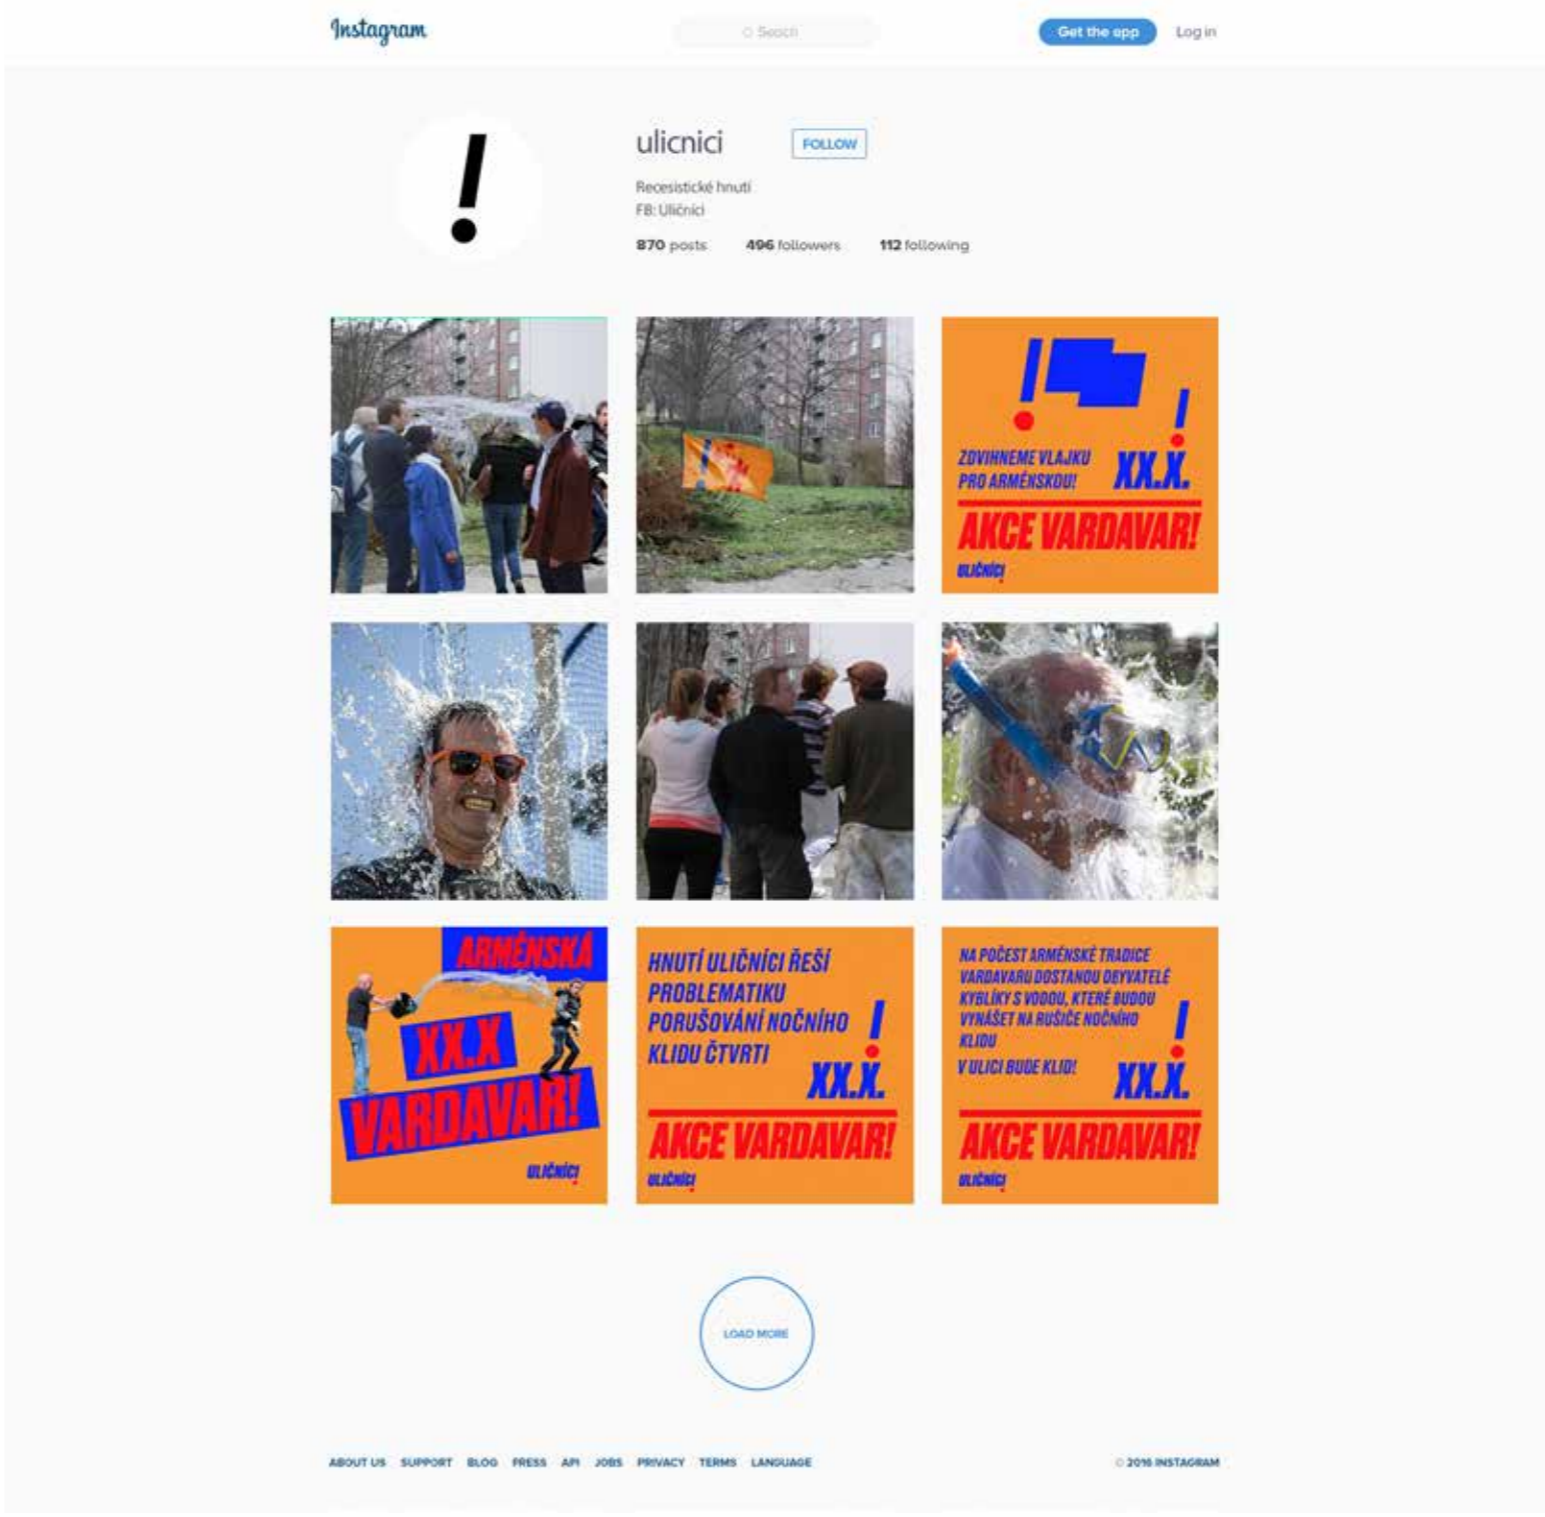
Instagram

Search

Get the app

Log in

ulicnici

FOLLOW

Recesistické hnutí
FB: Uličníci

870 posts 496 followers 112 following

ZDVIHNEME VLAJKU PRO ARMÉNSKOU!

XX.X.

AKCE VARDAVAR!

ULIČNÍCI

ARMÉNSKÁ

XX.X

VARDAVAR!

ULIČNÍCI

HNUTÍ ULIČNÍCI ŘEŠÍ PROBLEMATIKU PORUŠOVÁNÍ NOČNÍHO KLIDU ČTVRTI

XX.X.

AKCE VARDAVAR!

ULIČNÍCI

NA POČEST ARMÉNSKÉ TRADICE VARDAVARU DOSTANOU OBYVATELÉ KYBLÍKY S VODOU, KTERÉ BUDOU VYNÁŠET NA RUŠIČE NOČNÍHO KLIDU

V ULICI BUDE KLID!

XX.X.

AKCE VARDAVAR!

ULIČNÍCI

LOAD MORE

ABOUT US SUPPORT BLOG PRESS API JOBS PRIVACY TERMS LANGUAGE

© 2016 INSTAGRAM